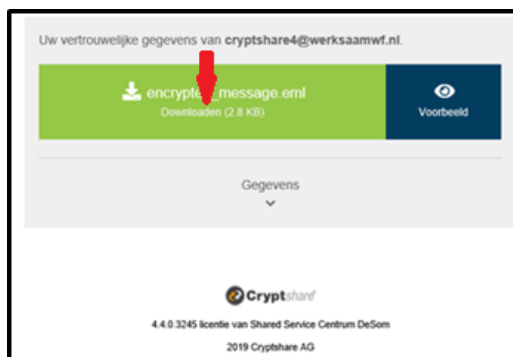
Uw vertrouwelijke gegevens van **cryptshare4@werksaamwf.nl**.

encrypte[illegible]_message.eml
Downloaden (2.8 KB)

Voorbeeld

Gegevens

Cryptshare

4.4.0.3245 licentie van Shared Service Centrum DeSom

2019 Cryptshare AG